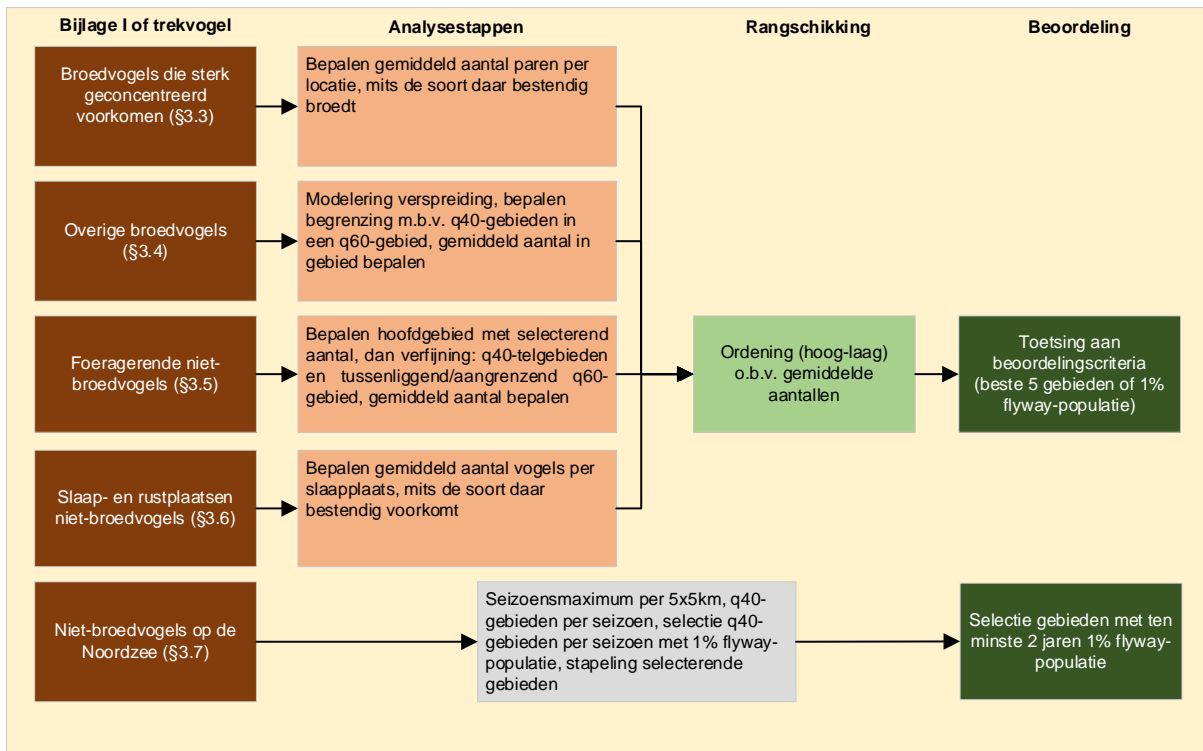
Bijlage I of trekvogel

Analysestappen

Rangschikking

Beoordeling

Broedvogels die sterk geconcentreerd voorkomen (§3.3)

Bepalen gemiddeld aantal paren per locatie, mits de soort daar bestendig broedt

Overige broedvogels (§3.4)

Modelering verspreiding, bepalen begrenzing m.b.v. q40-gebieden in een q60-gebied, gemiddeld aantal in gebied bepalen

Foeragerende niet-broedvogels (§3.5)

Bepalen hoofdgebied met selecterend aantal, dan verfijning: q40-telgebieden en tussenliggend/aangrenzend q60-gebied, gemiddeld aantal bepalen

Ordening (hoog-laag) o.b.v. gemiddelde aantallen

Toetsing aan beoordelingscriteria (beste 5 gebieden of 1% flyway-populatie)

Slaap- en rustplaatsen niet-broedvogels (§3.6)

Bepalen gemiddeld aantal vogels per slaapplaats, mits de soort daar bestendig voorkomt

Niet-broedvogels op de Noordzee (§3.7)

Seizoensmaximum per 5x5km, q40-gebieden per seizoen, selectie q40-gebieden per seizoen met 1% flyway-populatie, stapeling selecterende gebieden

Selectie gebieden met ten minste 2 jaren 1% flyway-populatie